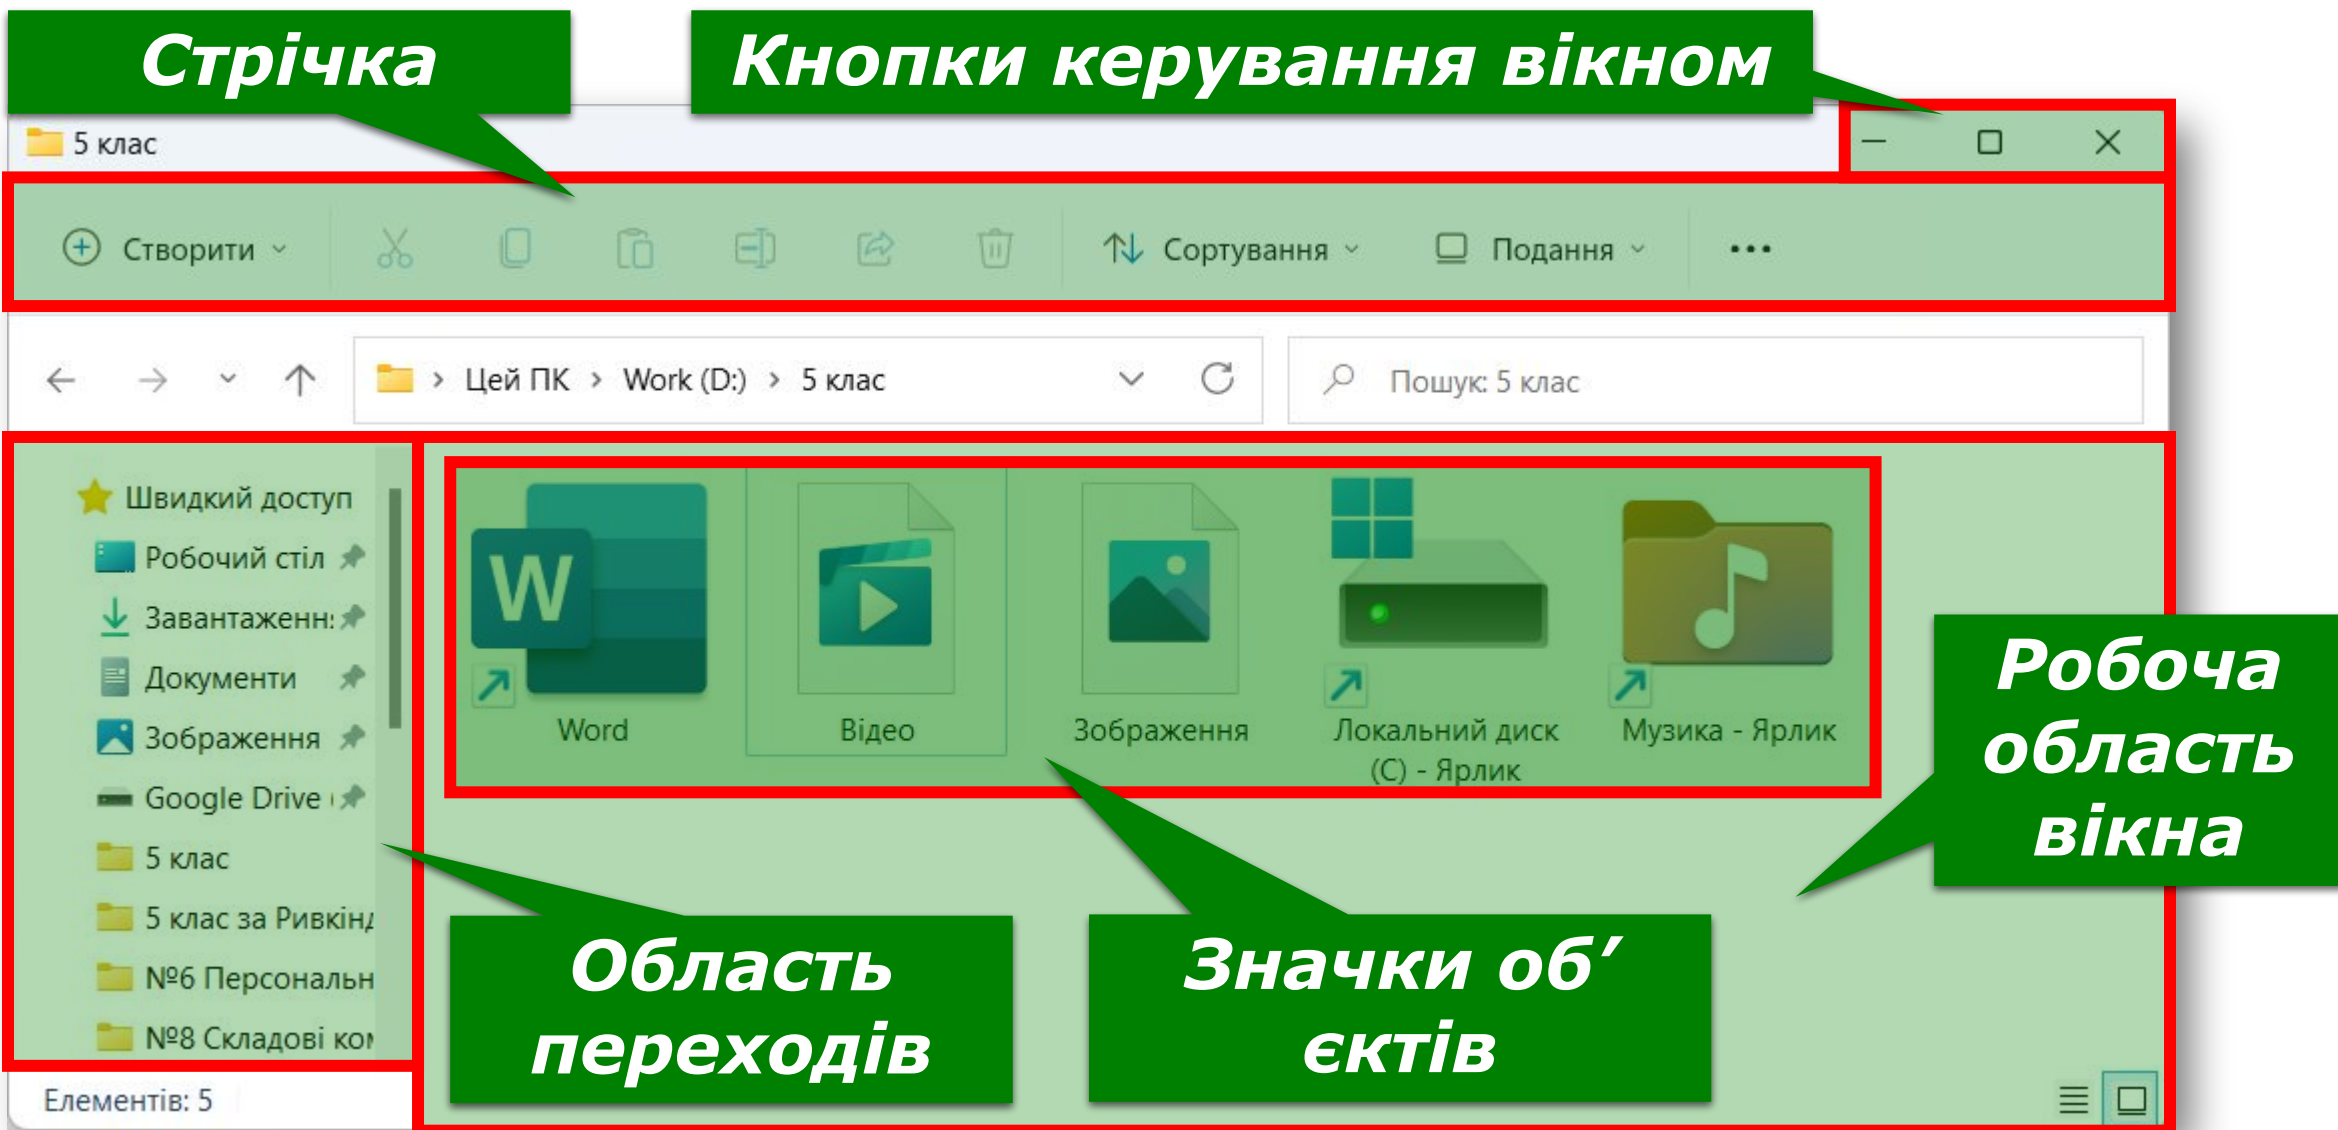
Стрічка

Кнопки керування вікном

5 клас

Створити

Сортування

Подання

...

Цей ПК > Work (D:) > 5 клас

Пошук: 5 клас

Швидкий доступ
Робочий стіл
Завантаженн
Документи
Зображення
Google Drive
5 клас
5 клас за Ривкінд
№6 Персональн
№8 Складові ко

Word
Відео
Зображення
Локальний диск (C) - Ярлик
Музика - Ярлик

Робоча область вікна

Область переходів

Значки об' єктів

Елементів: 5